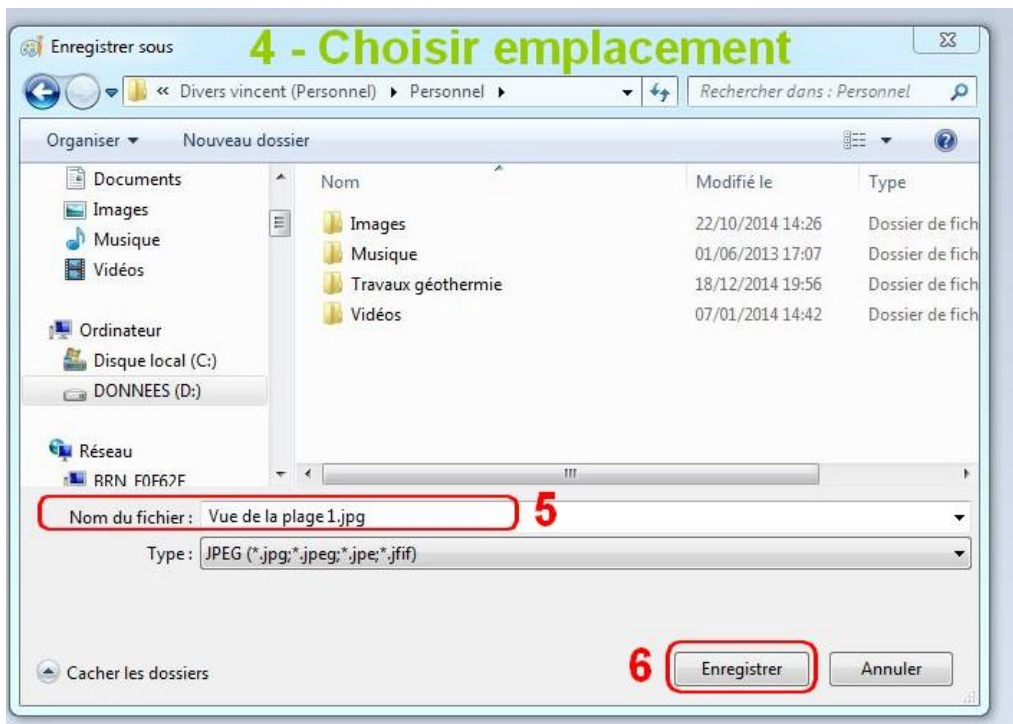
Enregistrer sous

4 - Choisir emplacement

« Divers vincent (Personnel) ▸ Personnel ▸

Rechercher dans : Personnel

Organiser ▾ Nouveau dossier

Documents
Images
Musique
Vidéos

Ordinateur
Disque local (C:)
DONNEES (D:)

Réseau
BRN_F0F62F

| Nom | Modifié le | Type |
|---|---|---|
| Images | 22/10/2014 14:26 | Dossier de fich |
| Musique | 01/06/2013 17:07 | Dossier de fich |
| Travaux géothermie | 18/12/2014 19:56 | Dossier de fich |
| Vidéos | 07/01/2014 14:42 | Dossier de fich |

Nom du fichier : Vue de la plage 1.jpg

5

Type : JPEG (*.jpg;*.jpeg;*.jpe;*.jfif)

Cacher les dossiers

6

Enregistrer

Annuler